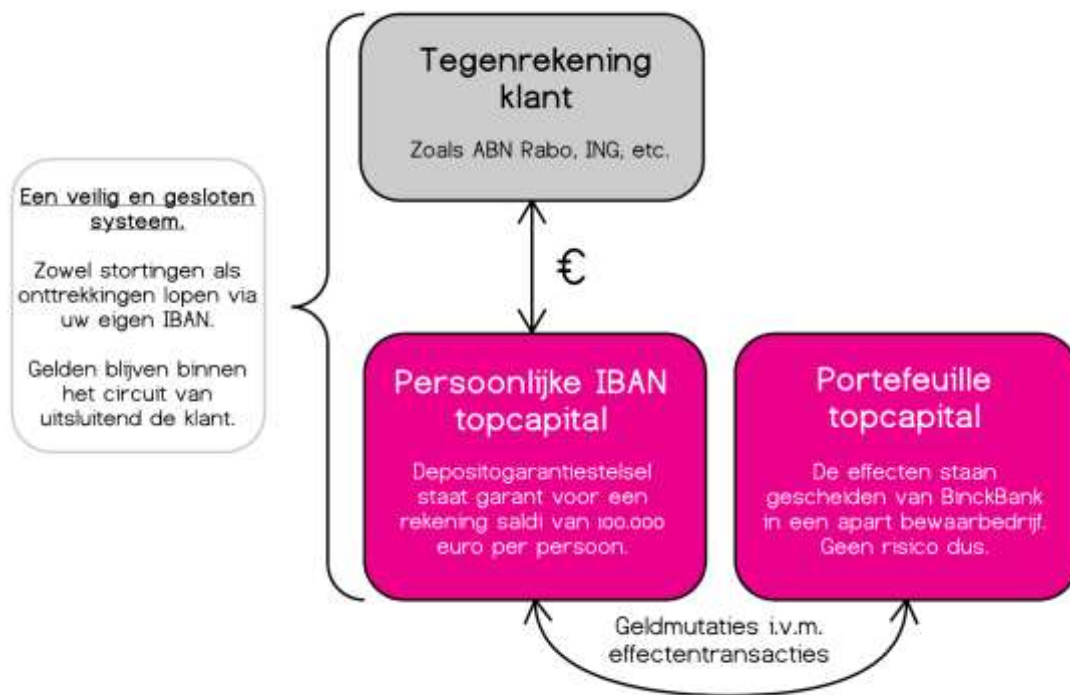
Een veilig en gesloten systeem.

Zowel stortingen als onttrekkingen lopen via uw eigen IBAN.

Gelden blijven binnen het circuit van uitsluitend de klant.

Tegenrekening klant

Zoals ABN Rabo, ING, etc.

€

Persoonlijke IBAN topcapital

Depositogarantiestelsel staat garant voor een rekening saldi van 100.000 euro per persoon.

Portefeuille topcapital

De effecten staan gescheiden van BinckBank in een apart bewaarbedrijf. Geen risico dus.

Geldmutaties i.v.m. effectentransacties